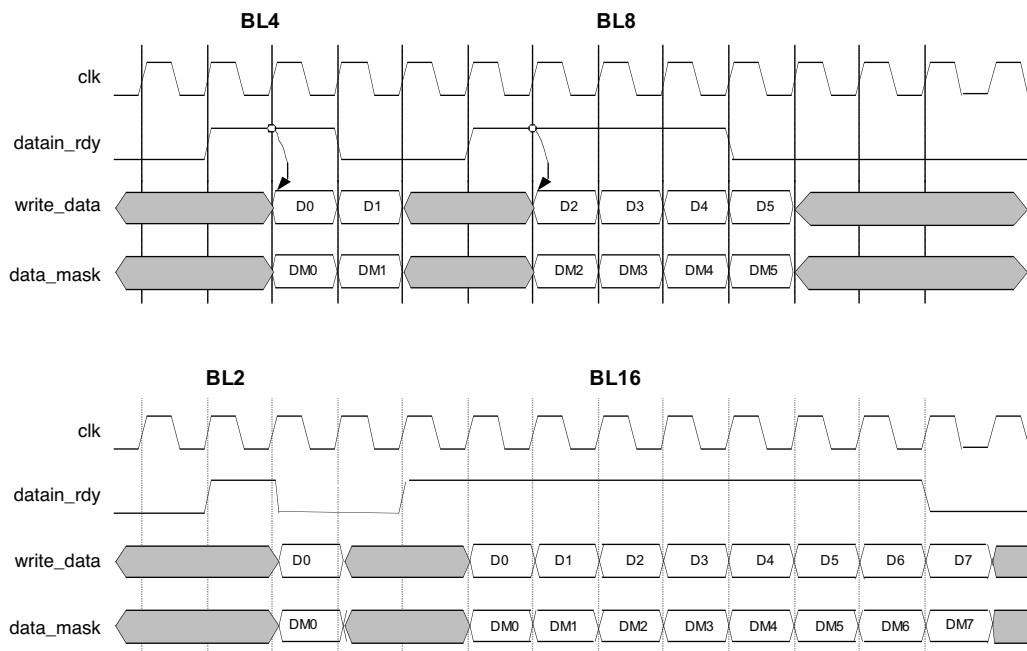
BL4

BL8

clk

datain_rdy

write_data

D0 D1 D2 D3 D4 D5

data_mask

DM0 DM1 DM2 DM3 DM4 DM5

BL2

BL16

clk

datain_rdy

write_data

D0 D0 D1 D2 D3 D4 D5 D6 D7

data_mask

DM0 DM0 DM1 DM2 DM3 DM4 DM5 DM6 DM7